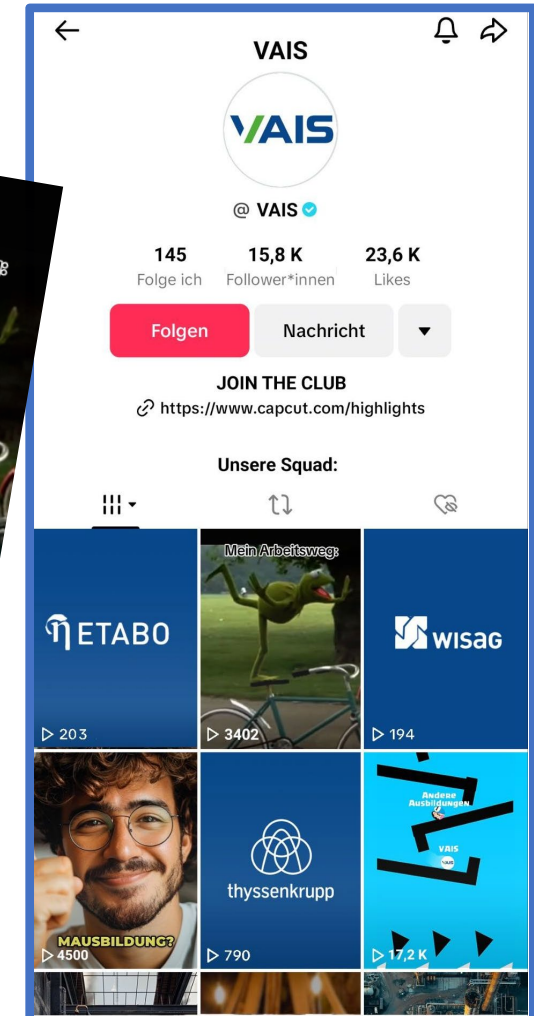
VAIS

VAIS

@ VAIS

145
Folge ich

15,8 K
Follower*innen

23,6 K
Likes

Folgen

Nachricht

JOIN THE CLUB
https://www.capcut.com/highlights

Unsere Squad:

METABO
▷ 203

Mein Arbeitsweg:
▷ 3402

WISAG
▷ 194

MAUSBILDUNG?
▷ 4500

thyssenkrupp
▷ 790

Andere Ausbildungen
VAIS
VAIS
▷ 17,2 K